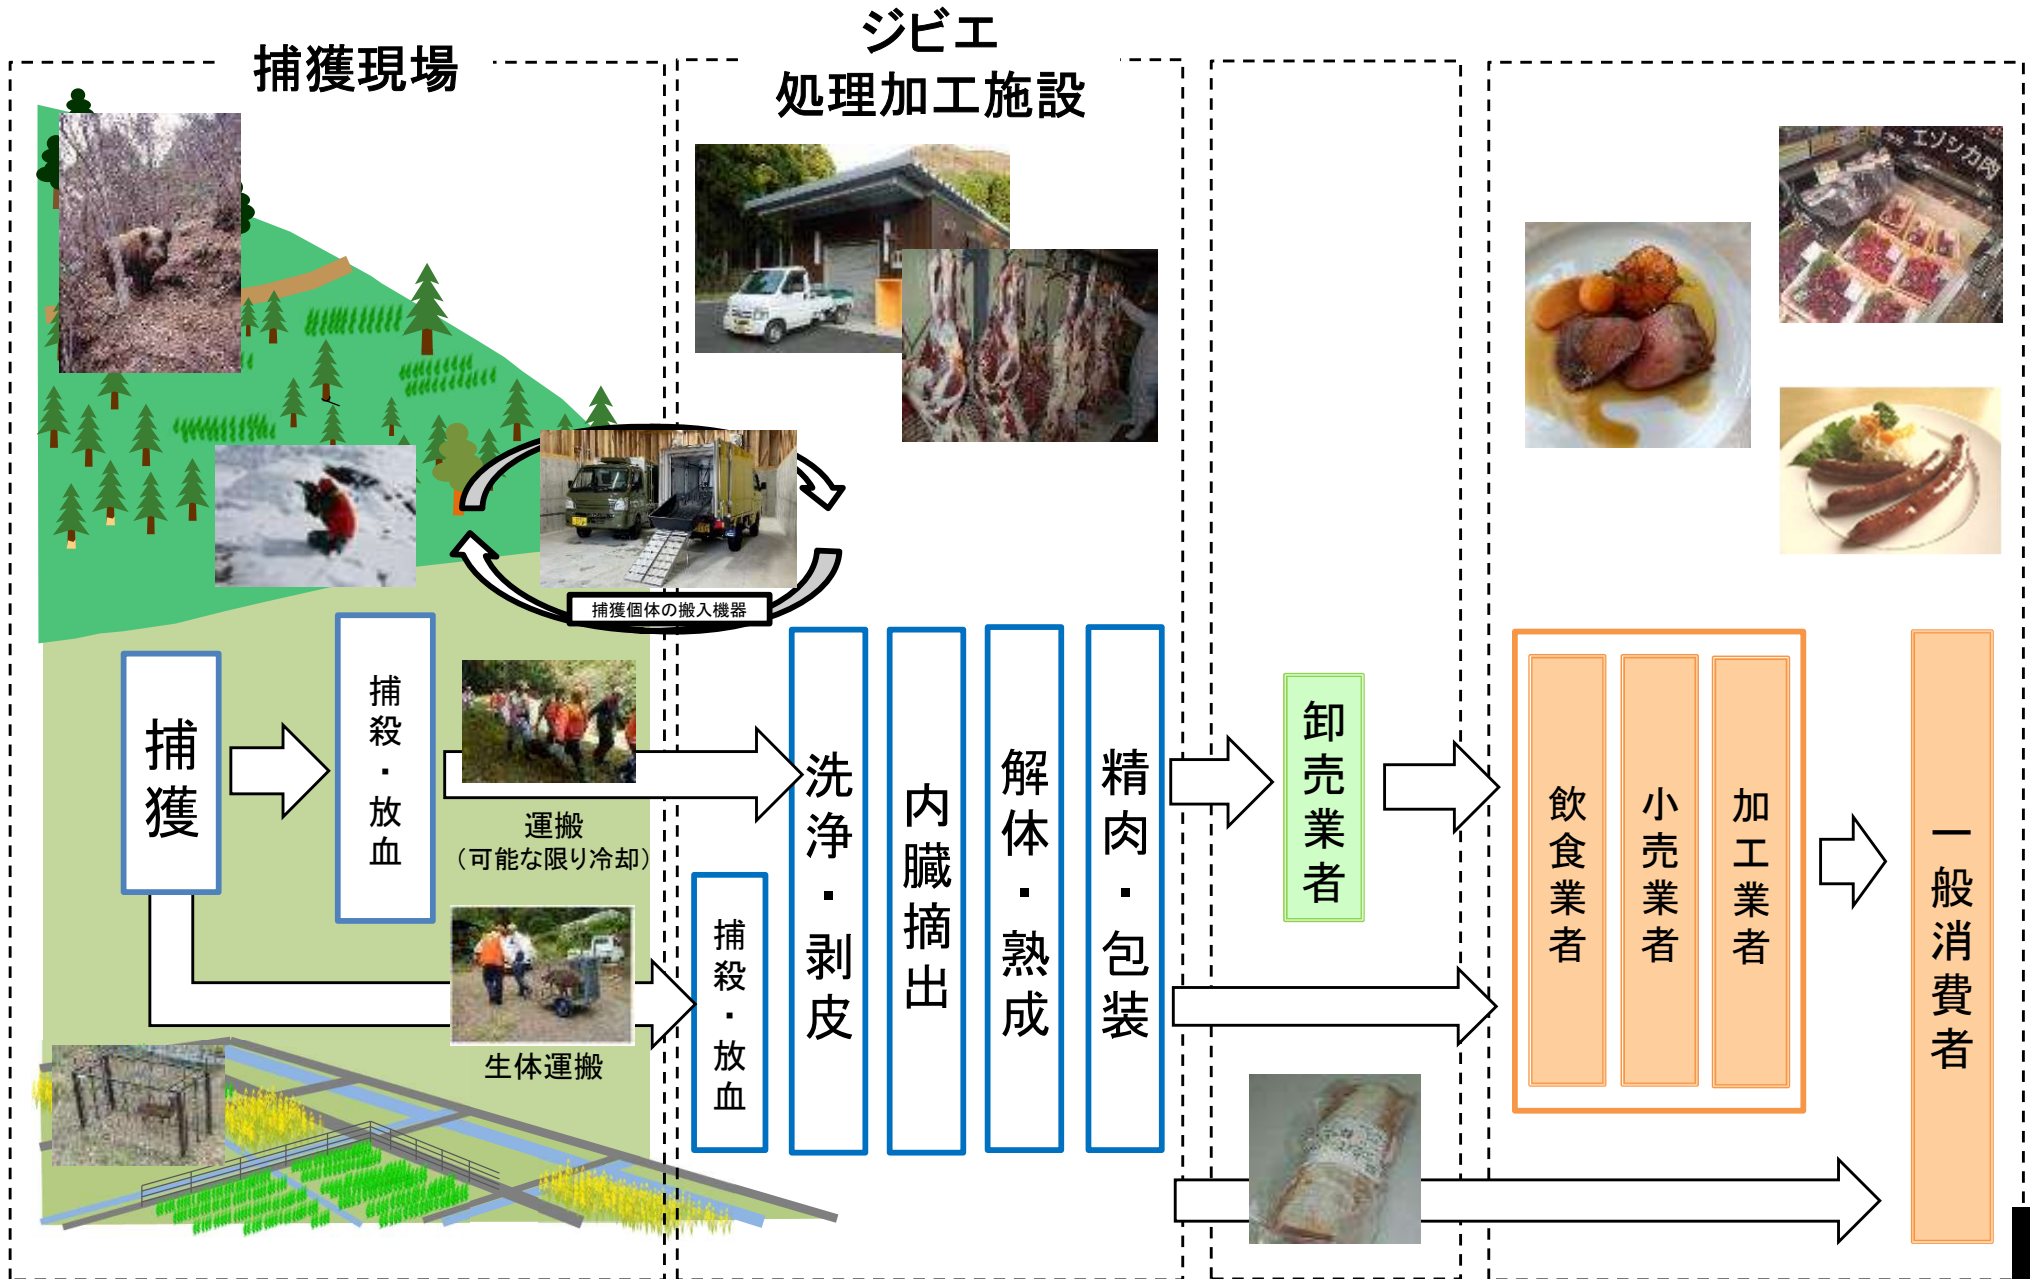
捕獲現場

ジビエ
処理加工施設

捕獲個体の搬入機器

捕獲

捕殺・放血

運搬
（可能な限り冷却）

生体運搬

捕殺・放血

洗浄・剥皮

内臓摘出

解体・熟成

精肉・包装

卸売業者

飲食業者

小売業者

加工業者

一般消費者

エゾシカ肉